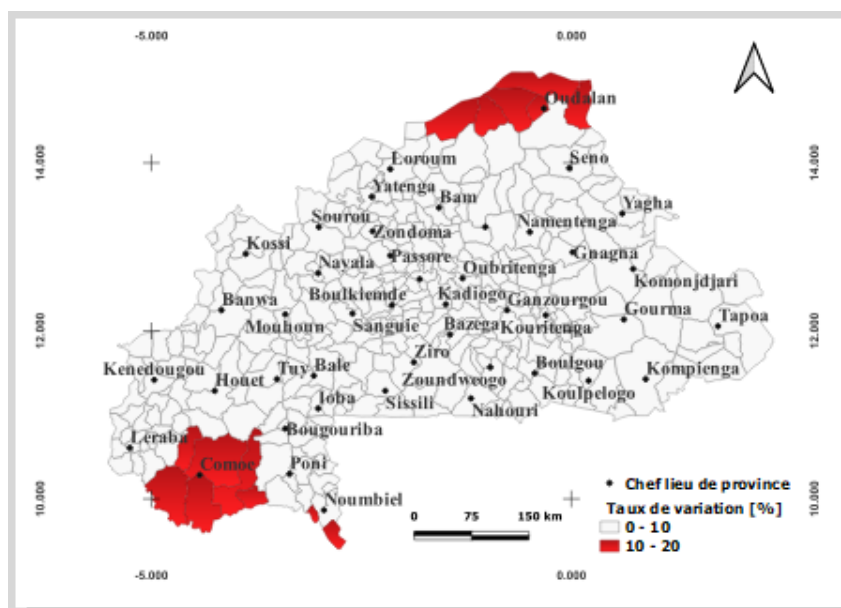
-5.000
0.000

14.000
14.000

12.000
12.000

10.000
10.000

Oudalan
Loroum
Seno
Yatenga
Bam
Yagha
Sourou
Zondoma
Namentenga
Kossi
Passore
Gnagna
Navala
Oubritenga
Komonjdjari
Banwa
Boulkiemde
Kadiogo
Ganzourgou
Gourma
Tapoa
Mouhoun
Sanguie
Bazega
Kouritenga
Ziro
Boulgou
Kenedougou
Houet
Tuy
Bale
Zoundweogo
Kompienga
Ioba
Sissili
Nahouri
Koulpelogo
Leraba
Bougouriba
Comoe
Poni
Noumbiel

• Chef lieu de province
Taux de variation [%]
0 - 10
10 - 20

0
75
150 km

-5.000
0.000